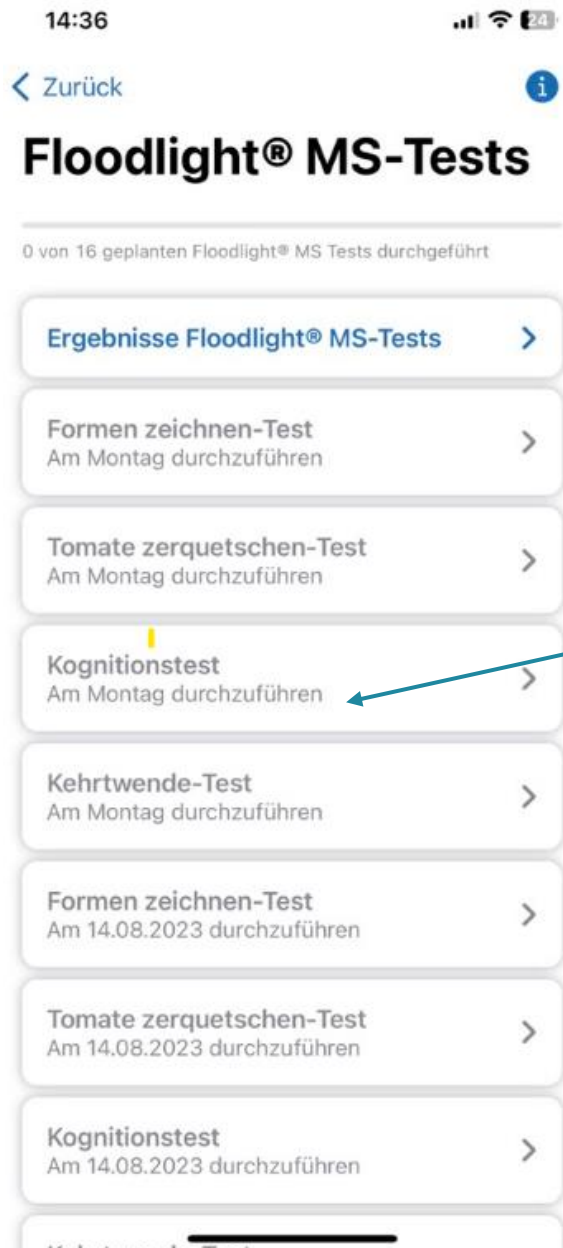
14:36

24

< Zurück

Floodlight® MS-Tests

0 von 16 geplanten Floodlight® MS Tests durchgeführt

Ergebnisse Floodlight® MS-Tests >

Formen zeichnen-Test
Am Montag durchzuführen >

Tomate zerquetschen-Test
Am Montag durchzuführen >

Kognitionstest
Am Montag durchzuführen >

Kehrtwende-Test
Am Montag durchzuführen >

Formen zeichnen-Test
Am 14.08.2023 durchzuführen >

Tomate zerquetschen-Test
Am 14.08.2023 durchzuführen >

Kognitionstest
Am 14.08.2023 durchzuführen >

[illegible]